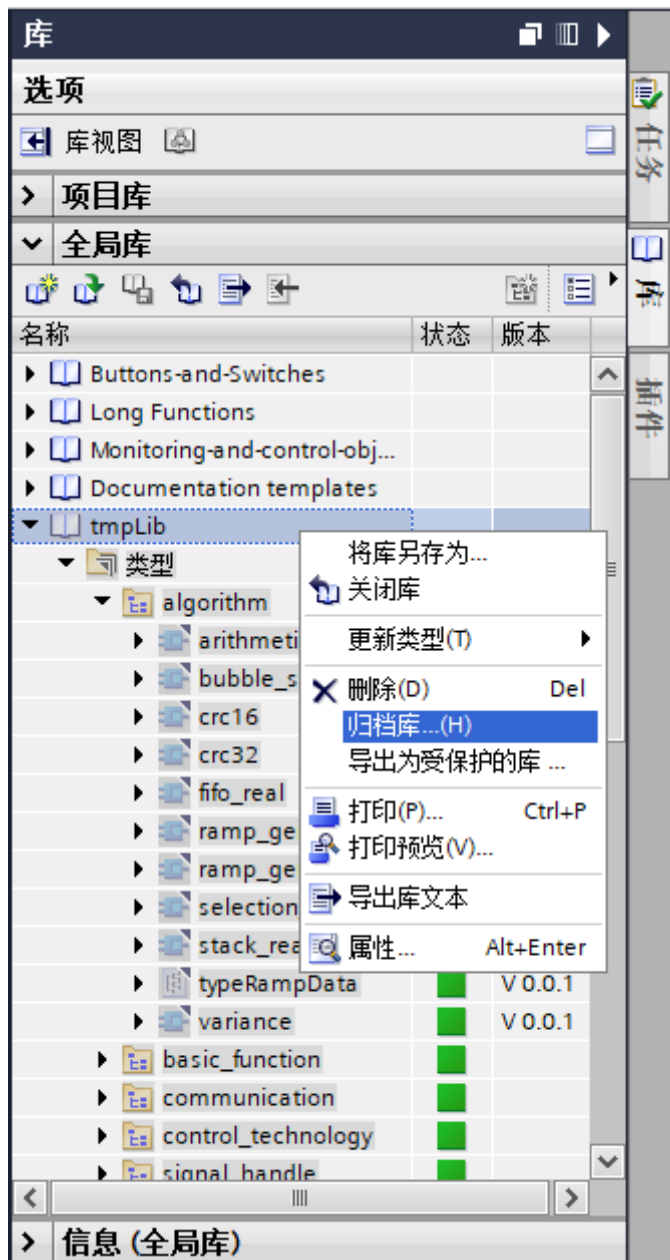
库

选项

库视图

项目库

全局库

| 名称 | 状态 | 版本 |
|---|---|---|
| Buttons-and-Switches | | |
| Long Functions | | |
| Monitoring-and-control-obj... | | |
| Documentation templates | | |
| tmpLib | | |
| 类型 | | |
| algorithm | | |
| arithmeti | | |
| bubble_s | | |
| crc16 | | |
| crc32 | | |
| fifo_real | | |
| ramp_ge | | |
| ramp_ge | | |
| selection | | |
| stack_rea | | |
| typeRampData | | V 0.0.1 |
| variance | | V 0.0.1 |
| basic_function | | |
| communication | | |
| control_technology | | |
| signal_handle | | |

将库另存为...
关闭库
更新类型(T)
删除(D) Del
归档库...(H)
导出为受保护的库 ...
打印(P)... Ctrl+P
打印预览(V)...
导出库文本
属性... Alt+Enter

信息 (全局库)

任务
库
插件